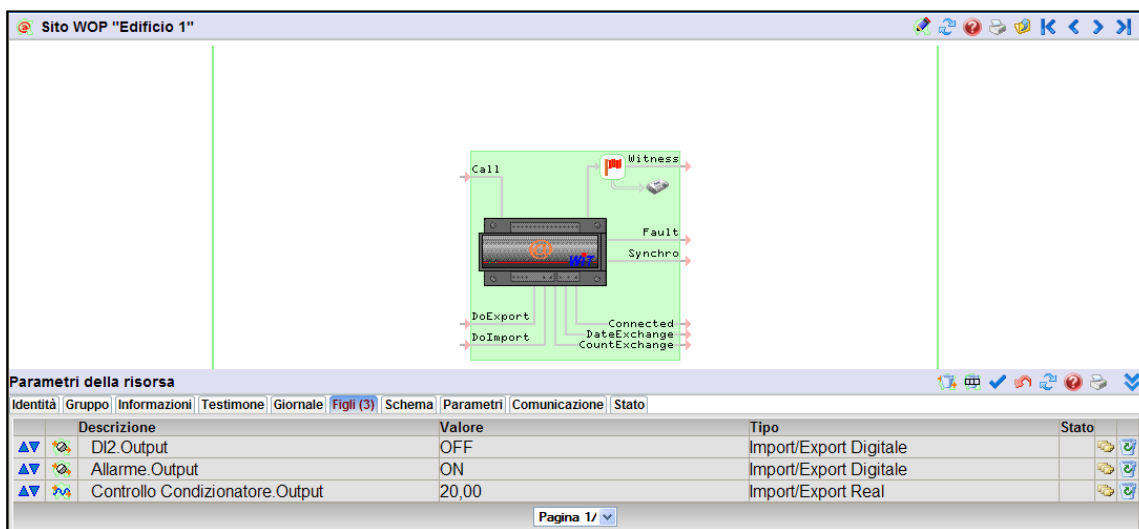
Sito WOP "Edificio 1"

Call
Witness
Fault
Synchro
WIT
DoExport
DoImport
Connected
DateExchange
CountExchange

Parametri della risorsa

Identità | Gruppo | Informazioni | Testimone | Giornale | Figli (3) | Schema | Parametri | Comunicazione | Stato

| | | Descrizione | Valore | Tipo | Stato | |
|---|---|---|---|---|---|---|
| | | DI2.Output | OFF | Import/Export Digitale | | |
| | | Allarme.Output | ON | Import/Export Digitale | | |
| | | Controllo Condizionatore.Output | 20,00 | Import/Export Real | | |

Pagina 1/